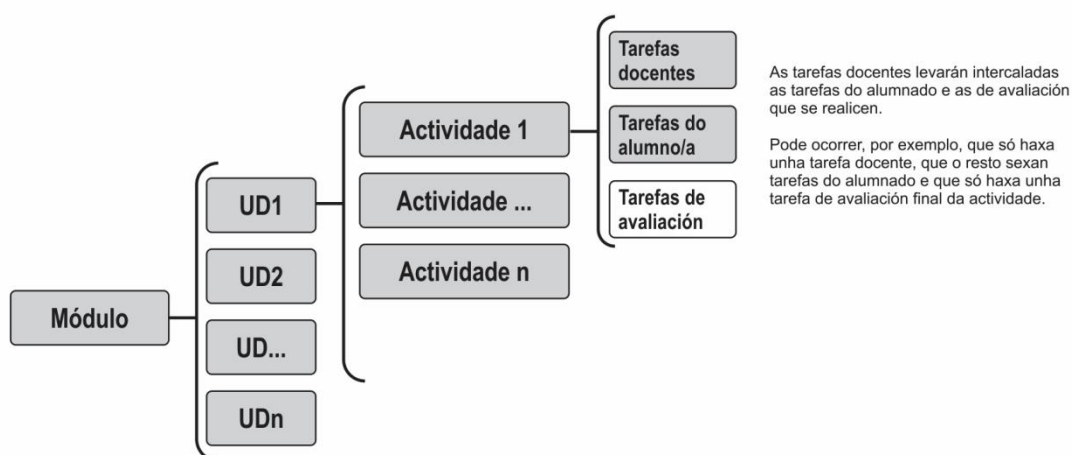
Módulo

UD1

UD2

UD...

UDn

Actividade 1

Actividade ...

Actividade n

Tarefas docentes

Tarefas do alumno/a

Tarefas de avaliación

As tarefas docentes levarán intercaladas as tarefas do alumnado e as de avaliación que se realicen.

Pode ocorrer, por exemplo, que só haxa unha tarefa docente, que o resto sexan tarefas do alumnado e que só haxa unha tarefa de avaliación final da actividade.